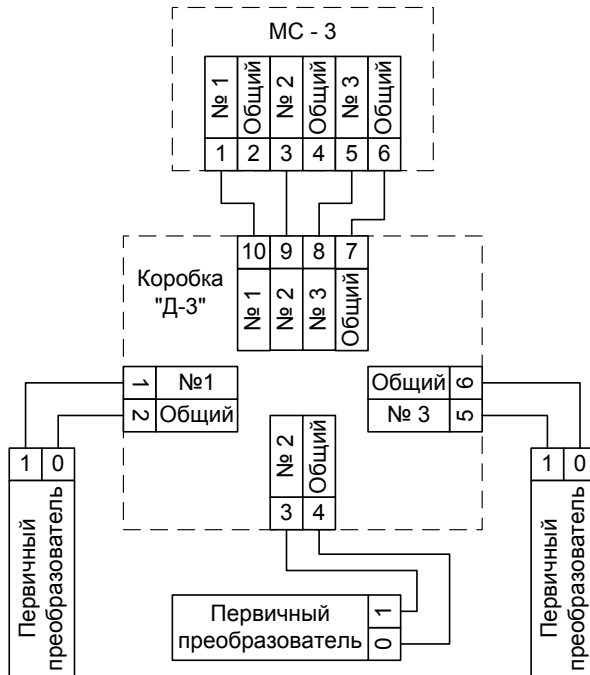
МС - 3

№ 1
Общий
№ 2
Общий
№ 3
Общий

1 2 3 4 5 6

10 9 8 7

Коробка "Д-3"

№ 1
№ 2
№ 3
Общий

1 №1
2 Общий

Общий 6
№ 3 5

№ 2
Общий
3 4

1 0
Первичный преобразователь

1 0
Первичный преобразователь

Первичный преобразователь
1
0